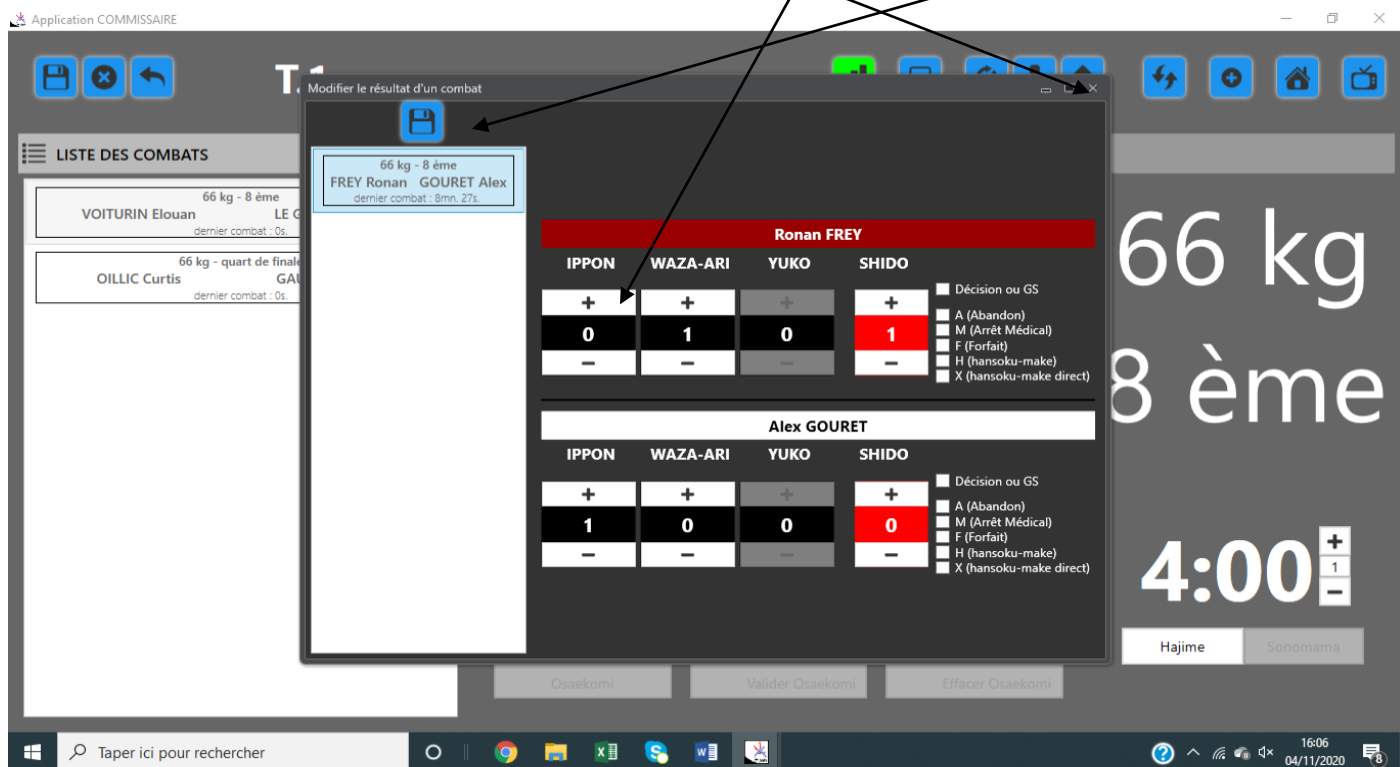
Application COMMISSAIRE

T1

LISTE DES COMBATS

66 kg - 8 ème
VOITURIN Elouan LE G
dernier combat : 0s.

66 kg - quart de finale
OILLIC Curtis GAU
dernier combat : 0s.

Modifier le résultat d'un combat

66 kg - 8 ème
FREY Ronan GOURET Alex
dernier combat : 8mn. 27s.

Ronan FREY

| IPPON | WAZA-ARI | YUKO | SHIDO |
|---|---|---|---|
| + | + | + | + |
| 0 | 1 | 0 | 1 |
| − | − | − | − |

Décision ou GS
A (Abandon)
M (Arrêt Médical)
F (Forfait)
H (hansoku-make)
X (hansoku-make direct)

Alex GOURET

| IPPON | WAZA-ARI | YUKO | SHIDO |
|---|---|---|---|
| + | + | + | + |
| 1 | 0 | 0 | 0 |
| − | − | − | − |

Décision ou GS
A (Abandon)
M (Arrêt Médical)
F (Forfait)
H (hansoku-make)
X (hansoku-make direct)

66 kg
8 ème

4:00
+
1
−

Hajime Sonomama

Osaekomi Valider Osaekomi Effacer Osaekomi

Taper ici pour rechercher

16:06
04/11/2020
8